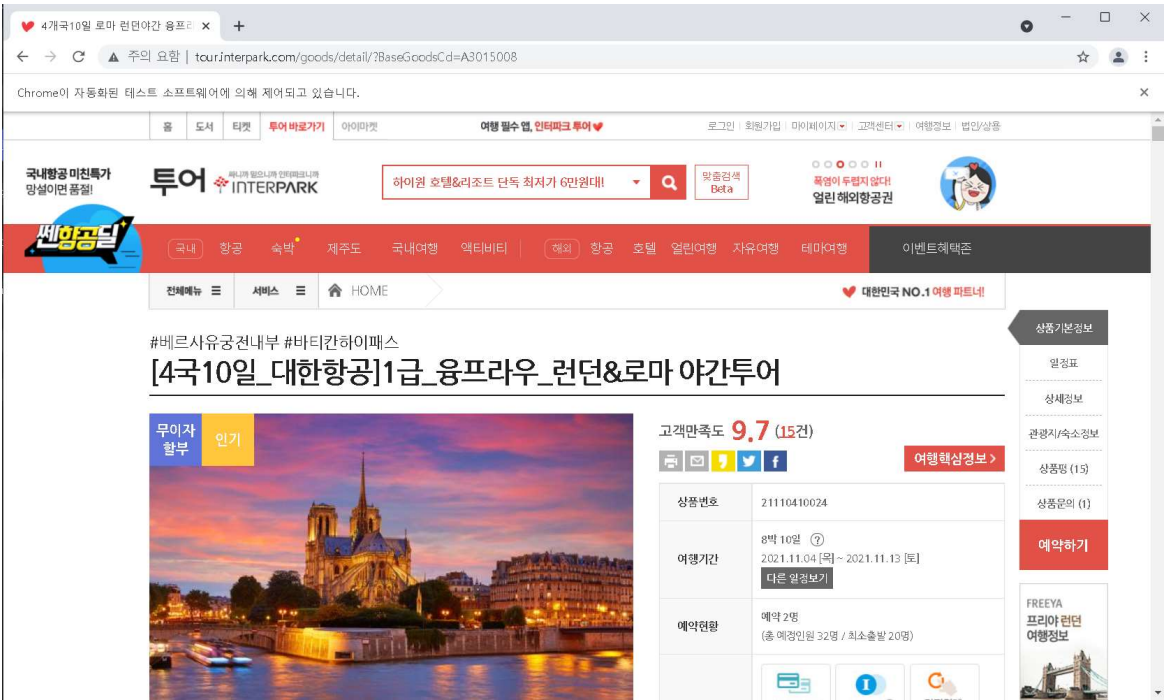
4개국10일 로마 런던야간 융프라 ×
+
주의 요함 | tour.interpark.com/goods/detail/?BaseGoodsCd=A3015008
Chrome이 자동화된 테스트 소프트웨어에 의해 제어되고 있습니다.

홈 | 도서 | 티켓 | 투어 바로가기 | 아이마켓
여행 필수 앱, 인터파크 투어
로그인 | 회원가입 | 마이페이지 | 고객센터 | 여행정보 | 법인/상용

국내항공 미친특가 망설이면 품절!
투어 INTERPARK
하이원 호텔&리조트 단독 최저가 6만원대!
맞춤검색 Beta
폭염이 두렵지 않다! 열린 해외항공권

쎈항공딜
국내 항공 숙박 제주도 국내여행 액티비티 해외 항공 호텔 열린여행 자유여행 테마여행 이벤트혜택존

전체메뉴 ☰ 서비스 ☰ HOME
대한민국 NO.1 여행 파트너!

#베르사유궁전내부 #바티칸하이패스
[4국10일_대한항공]1급_융프라우_런던&로마 야간투어

무이자 할부
인기

고객만족도 9.7 (15건)
여행핵심정보 >

| 상품번호 | 21110410024 |
|---|---|
| 여행기간 | 8박 10일 ⓘ 2021.11.04 [목] ~ 2021.11.13 [토] 다른 일정보기 |
| 예약현황 | 예약 2명 (총 예정인원 32명 / 최소출발 20명) |

상품기본정보
일정표
상세정보
관광지/숙소정보
상품평 (15)
상품문의 (1)
예약하기

FREEYA
프리야 런던 여행정보